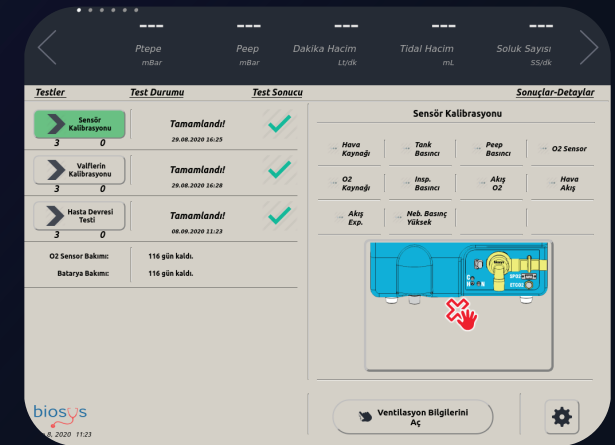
---
Ptepe
mBar

---
Peep
mBar

---
Dakika Hacim
Lt/dk

---
Tidal Hacim
mL

---
Soluk Sayısı
SS/dk

Testler | Test Durumu | Test Sonucu | Sonuçlar-Detaylar

| Testler | Test Durumu | Test Sonucu |
|---|---|---|
| Sensör Kalibrasyonu 3 0 | Tamamlandı! 29.08.2020 16:25 | ✓ |
| Valflerin Kalibrasyonu 3 0 | Tamamlandı! 29.08.2020 16:28 | ✓ |
| Hasta Devresi Testi 3 0 | Tamamlandı! 08.09.2020 11:23 | ✓ |

O2 Sensor Bakımı: 116 gün kaldı.
Batarya Bakımı: 116 gün kaldı.

Sensör Kalibrasyonu

| | | | |
|---|---|---|---|
| Hava Kaynağı | Tank Basıncı | Peep Basıncı | O2 Sensor |
| O2 Kaynağı | Insp. Basıncı | Akış O2 | Hava Akış |
| Akış Exp. | Neb. Basınç Yüksek | | |

biosys
8. 2020 11:23

Ventilasyon Bilgilerini Aç